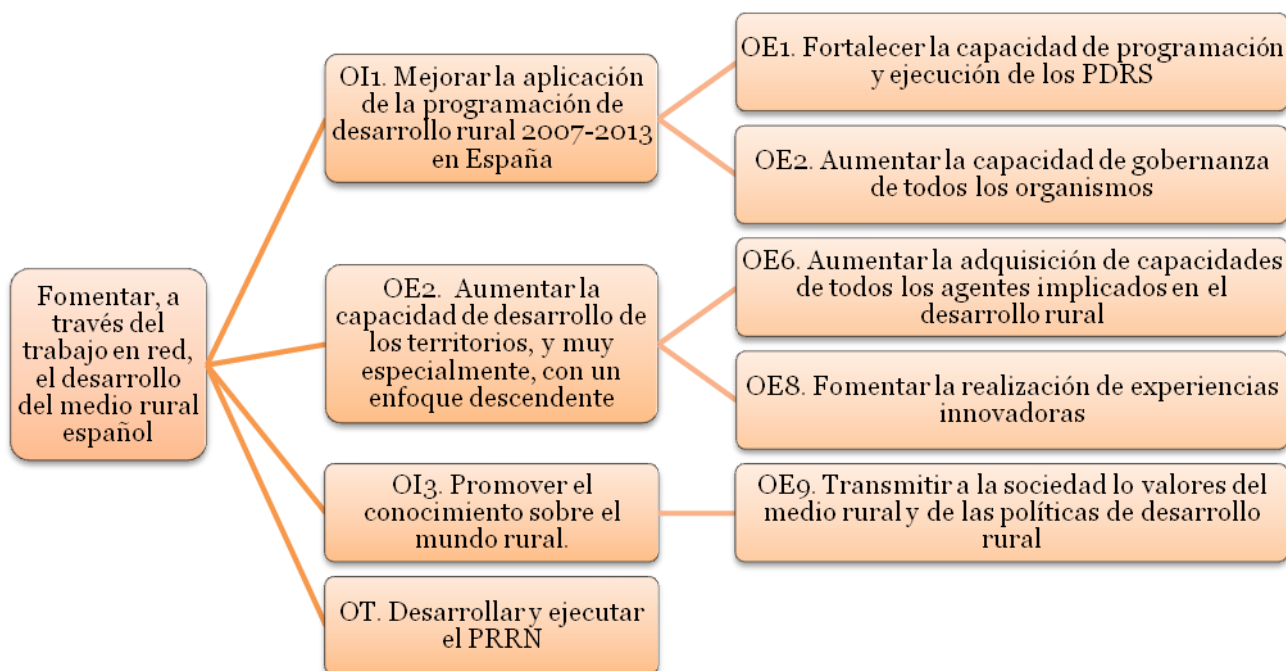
Fomentar, a través del trabajo en red, el desarrollo del medio rural español

OI1. Mejorar la aplicación de la programación de desarrollo rural 2007-2013 en España

OE1. Fortalecer la capacidad de programación y ejecución de los PDRS

OE2. Aumentar la capacidad de gobernanza de todos los organismos

OE2. Aumentar la capacidad de desarrollo de los territorios, y muy especialmente, con un enfoque descendente

OE6. Aumentar la adquisición de capacidades de todos los agentes implicados en el desarrollo rural

OE8. Fomentar la realización de experiencias innovadoras

OI3. Promover el conocimiento sobre el mundo rural.

OE9. Transmitir a la sociedad lo valores del medio rural y de las políticas de desarrollo rural

OT. Desarrollar y ejecutar el PRRN